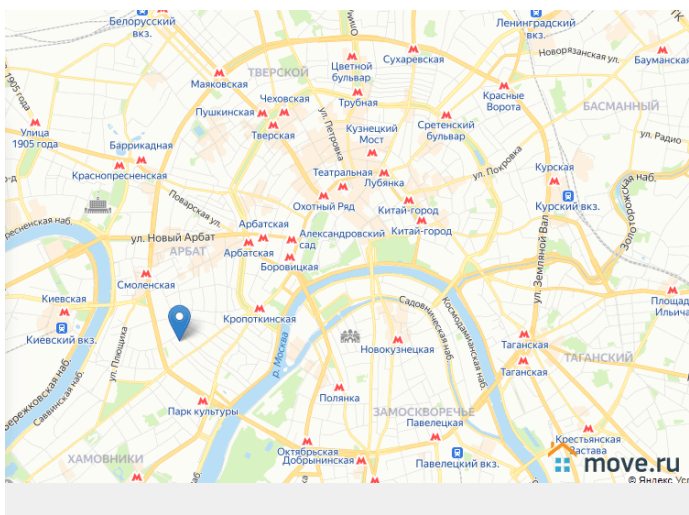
Белорусский вкз.
Ленинградский вкз.
Новорязанская ул.
Бауманская
Маяковская
ТВЕРСКОЙ
Цветной бульвар
Сухаревская
Красные Ворота
БАСМАННЫЙ
ул. 1905 года
Улица 1905 года
Пушкинская
Чеховская
Тверская
Трубная
ул. Петровка
Кузнецкий Мост
Сретенский бульвар
ул. Радио
Баррикадная
Краснопресненская
Театральная
Лубянка
ул. Покровка
Курская
Курский вкз.
Поварская ул.
Охотный Ряд
Китай-город
Китай-город
Арбатская
Арбатская
Александровский сад
ул. Новый Арбат
АРБАТ
Боровицкая
Смоленская
ул. Земляной Вал
Золоторожская наб.
Киевская
Киевский вкз.
Кропоткинская
Садовническая наб.
Космодамианская наб.
Площадь Ильича
ул. Плющиха
Новокузнецкая
Таганская
Таганская
ТАГАНСКИЙ
Бережковская наб.
Саввинская наб.
р. Москва
Полянка
Парк культуры
ЗАМОСКВОРЕЧЬЕ
Павелецкая
Крестьянская Застава
ХАМОВНИКИ
Октябрьская
Добрынинская
Павелецкий вкз.
move.ru
© Яндекс Усл